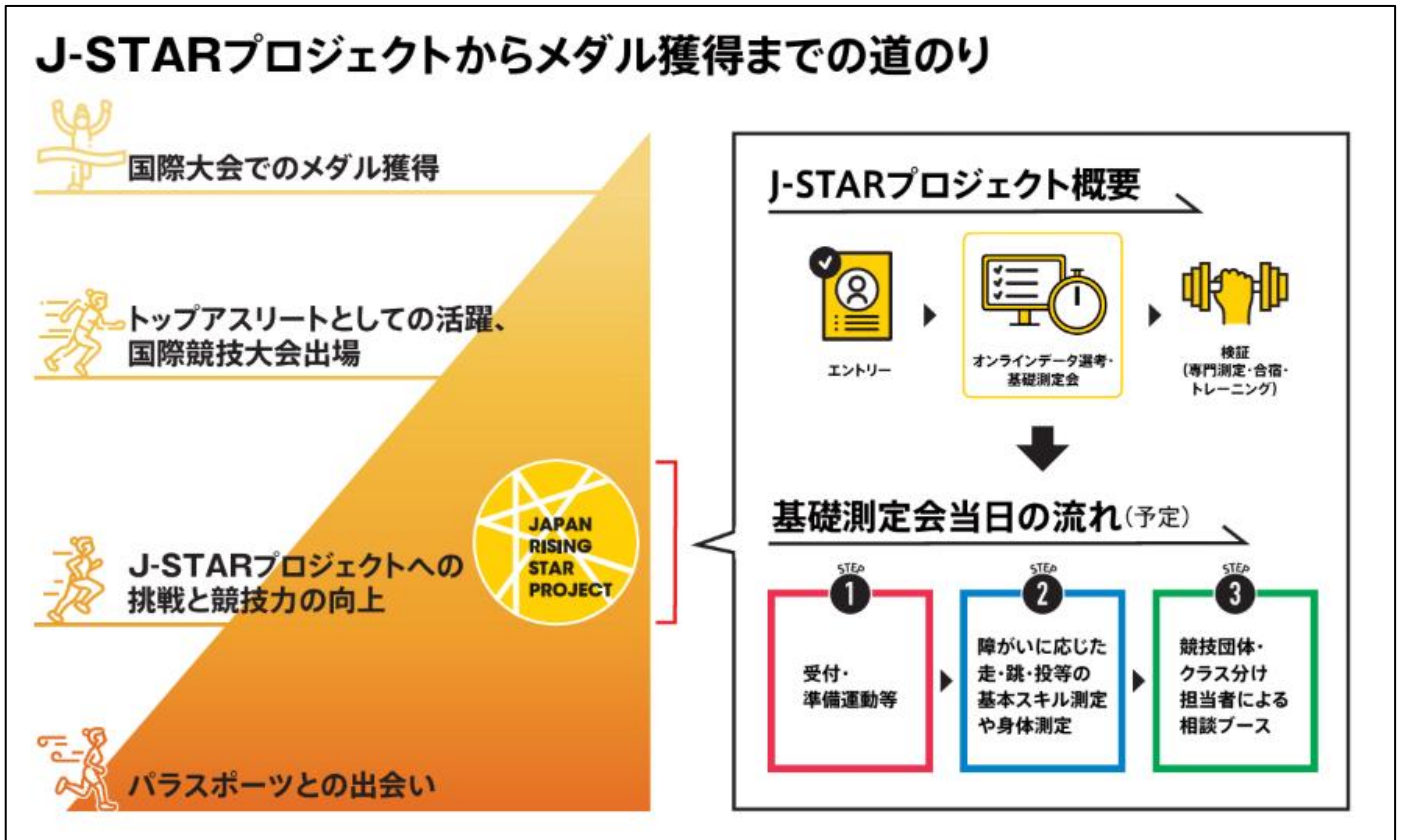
J-STARプロジェクトからメダル獲得までの道のり

国際大会でのメダル獲得

トップアスリートとしての活躍、国際競技大会出場

J-STARプロジェクトへの挑戦と競技力の向上

JAPAN RISING STAR PROJECT

パラスポーツとの出会い

J-STARプロジェクト概要

エントリー

オンラインデータ選考・基礎測定会

検証
(専門測定・合宿・トレーニング)

基礎測定会当日の流れ(予定)

STEP 1
受付・準備運動等

STEP 2
障がいに応じた走・跳・投等の基本スキル測定や身体測定

STEP 3
競技団体・クラス分け担当者による相談ブース